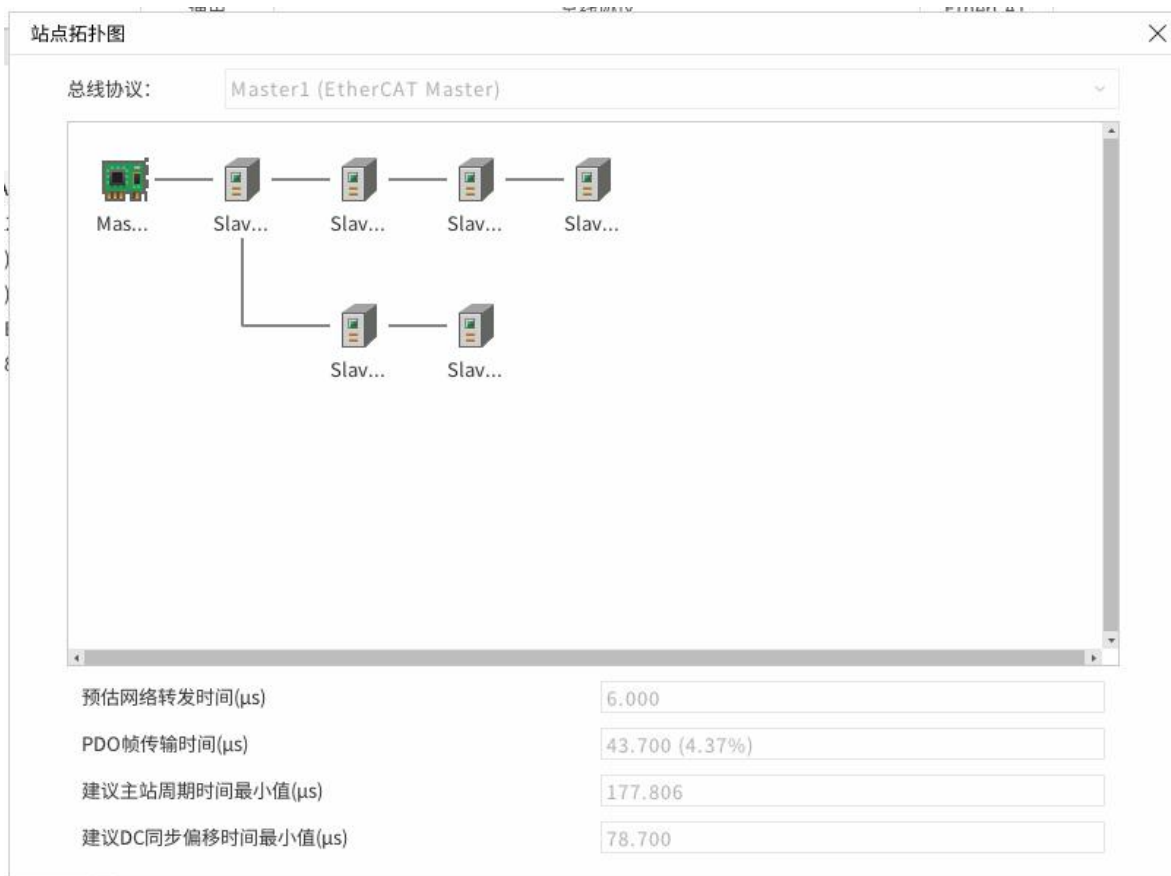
站点拓扑图

总线协议: Master1 (EtherCAT Master)

Mas... Slav... Slav... Slav... Slav...

Slav... Slav...

预估网络转发时间(µs) 6.000

PDO帧传输时间(µs) 43.700 (4.37%)

建议主站周期时间最小值(µs) 177.806

建议DC同步偏移时间最小值(µs) 78.700